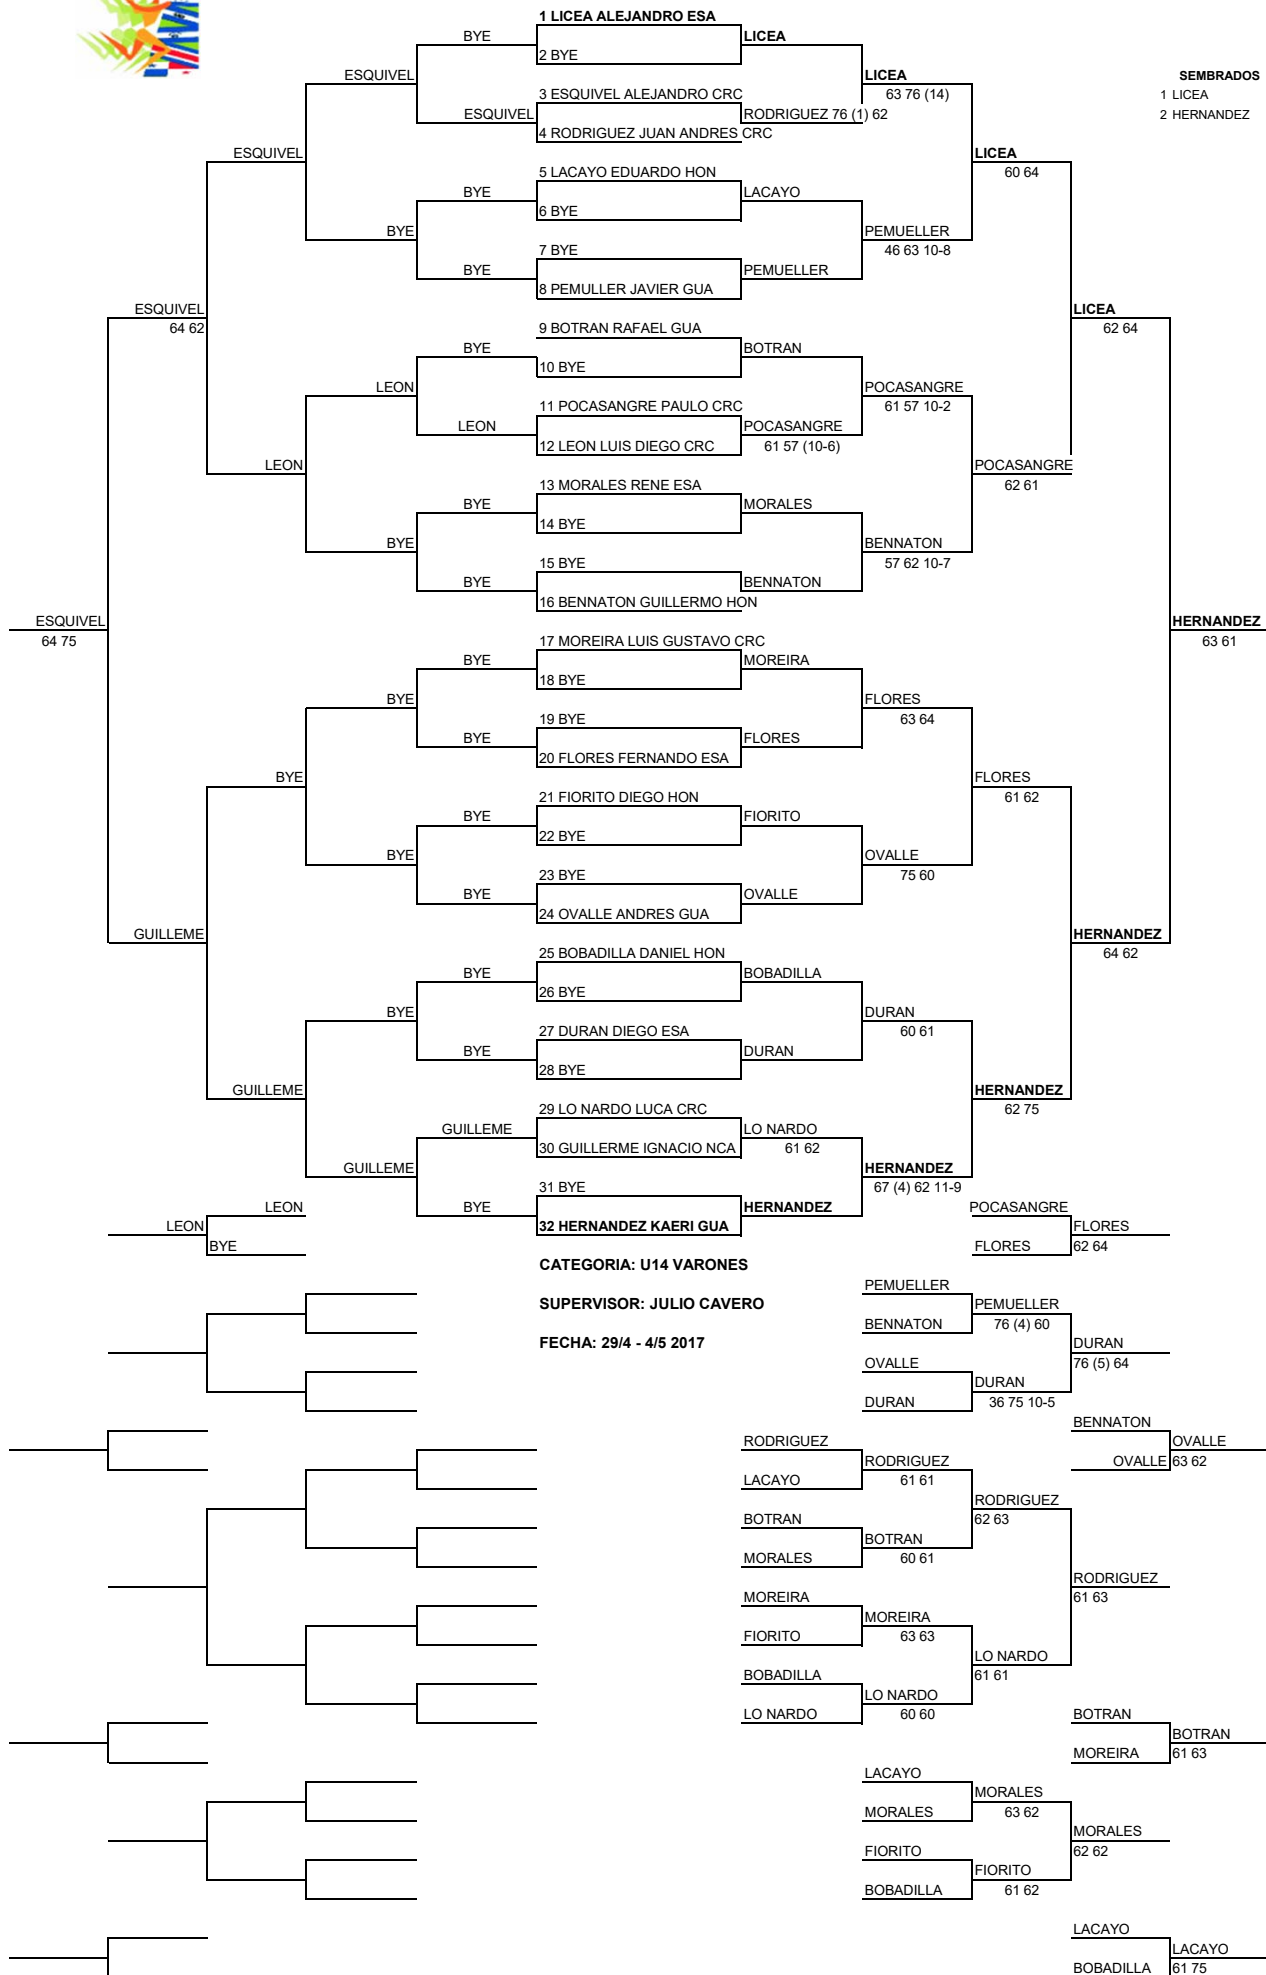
1 LICEA ALEJANDRO ESA
BYE
2 BYE
LICEA
ESQUIVEL
LICEA
63 76 (14)
SEMBRADOS
1 LICEA
2 HERNANDEZ
3 ESQUIVEL ALEJANDRO CRC
ESQUIVEL
RODRIGUEZ 76 (1) 62
4 RODRIGUEZ JUAN ANDRES CRC
ESQUIVEL
LICEA
60 64
5 LACAYO EDUARDO HON
BYE
LACAYO
6 BYE
BYE
PEMUELLER
46 63 10-8
7 BYE
BYE
PEMUELLER
8 PEMUELLER JAVIER GUA
ESQUIVEL
64 62
LICEA
62 64
9 BOTRAN RAFAEL GUA
BYE
BOTRAN
10 BYE
LEON
POCASANGRE
61 57 10-2
11 POCASANGRE PAULO CRC
LEON
POCASANGRE
12 LEON LUIS DIEGO CRC
61 57 (10-6)
LEON
POCASANGRE
62 61
13 MORALES RENE ESA
BYE
MORALES
14 BYE
BYE
BENNATON
57 62 10-7
15 BYE
BYE
BENNATON
16 BENNATON GUILLERMO HON
ESQUIVEL
64 75
HERNANDEZ
63 61
17 MOREIRA LUIS GUSTAVO CRC
BYE
MOREIRA
18 BYE
BYE
FLORES
63 64
19 BYE
BYE
FLORES
20 FLORES FERNANDO ESA
BYE
FLORES
61 62
21 FIORITO DIEGO HON
BYE
FIORITO
22 BYE
BYE
OVALLE
75 60
23 BYE
BYE
OVALLE
24 OVALLE ANDRES GUA
GUILLEME
HERNANDEZ
64 62
25 BOBADILLA DANIEL HON
BYE
BOBADILLA
26 BYE
BYE
DURAN
60 61
27 DURAN DIEGO ESA
BYE
DURAN
28 BYE
GUILLEME
HERNANDEZ
62 75
29 LO NARDO LUCA CRC
GUILLEME
LO NARDO
30 GUILLERME IGNACIO NCA
61 62
GUILLEME
HERNANDEZ
67 (4) 62 11-9
31 BYE
BYE
HERNANDEZ
32 HERNANDEZ KAERI GUA
LEON
LEON
BYE
POCASANGRE
FLORES
FLORES
62 64
CATEGORIA: U14 VARONES
SUPERVISOR: JULIO CAVERO
FECHA: 29/4 - 4/5 2017
PEMUELLER
PEMUELLER
BENNATON
76 (4) 60
DURAN
76 (5) 64
OVALLE
DURAN
DURAN
36 75 10-5
BENNATON
OVALLE
OVALLE 63 62
RODRIGUEZ
RODRIGUEZ
LACAYO
61 61
RODRIGUEZ
62 63
BOTRAN
BOTRAN
MORALES
60 61
RODRIGUEZ
61 63
MOREIRA
MOREIRA
FIORITO
63 63
LO NARDO
61 61
BOBADILLA
LO NARDO
LO NARDO
60 60
BOTRAN
BOTRAN
MOREIRA
61 63
LACAYO
MORALES
MORALES
63 62
MORALES
62 62
FIORITO
FIORITO
BOBADILLA
61 62
LACAYO
LACAYO
BOBADILLA
61 75